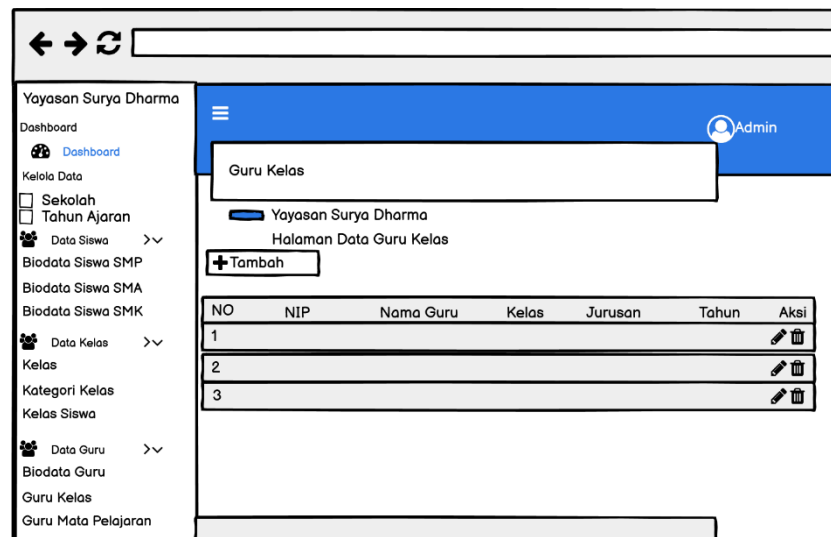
Yayasan Surya Dharma

Dashboard

Dashboard

Kelola Data

Sekolah

Tahun Ajaran

Data Siswa

Biodata Siswa SMP

Biodata Siswa SMA

Biodata Siswa SMK

Data Kelas

Kelas

Kategori Kelas

Kelas Siswa

Data Guru

Biodata Guru

Guru Kelas

Guru Mata Pelajaran

Admin

Guru Kelas

Yayasan Surya Dharma

Halaman Data Guru Kelas

Tambah

| NO | NIP | Nama Guru | Kelas | Jurusan | Tahun | Aksi |
|---|---|---|---|---|---|---|
| 1 | | | | | | |
| 2 | | | | | | |
| 3 | | | | | | |